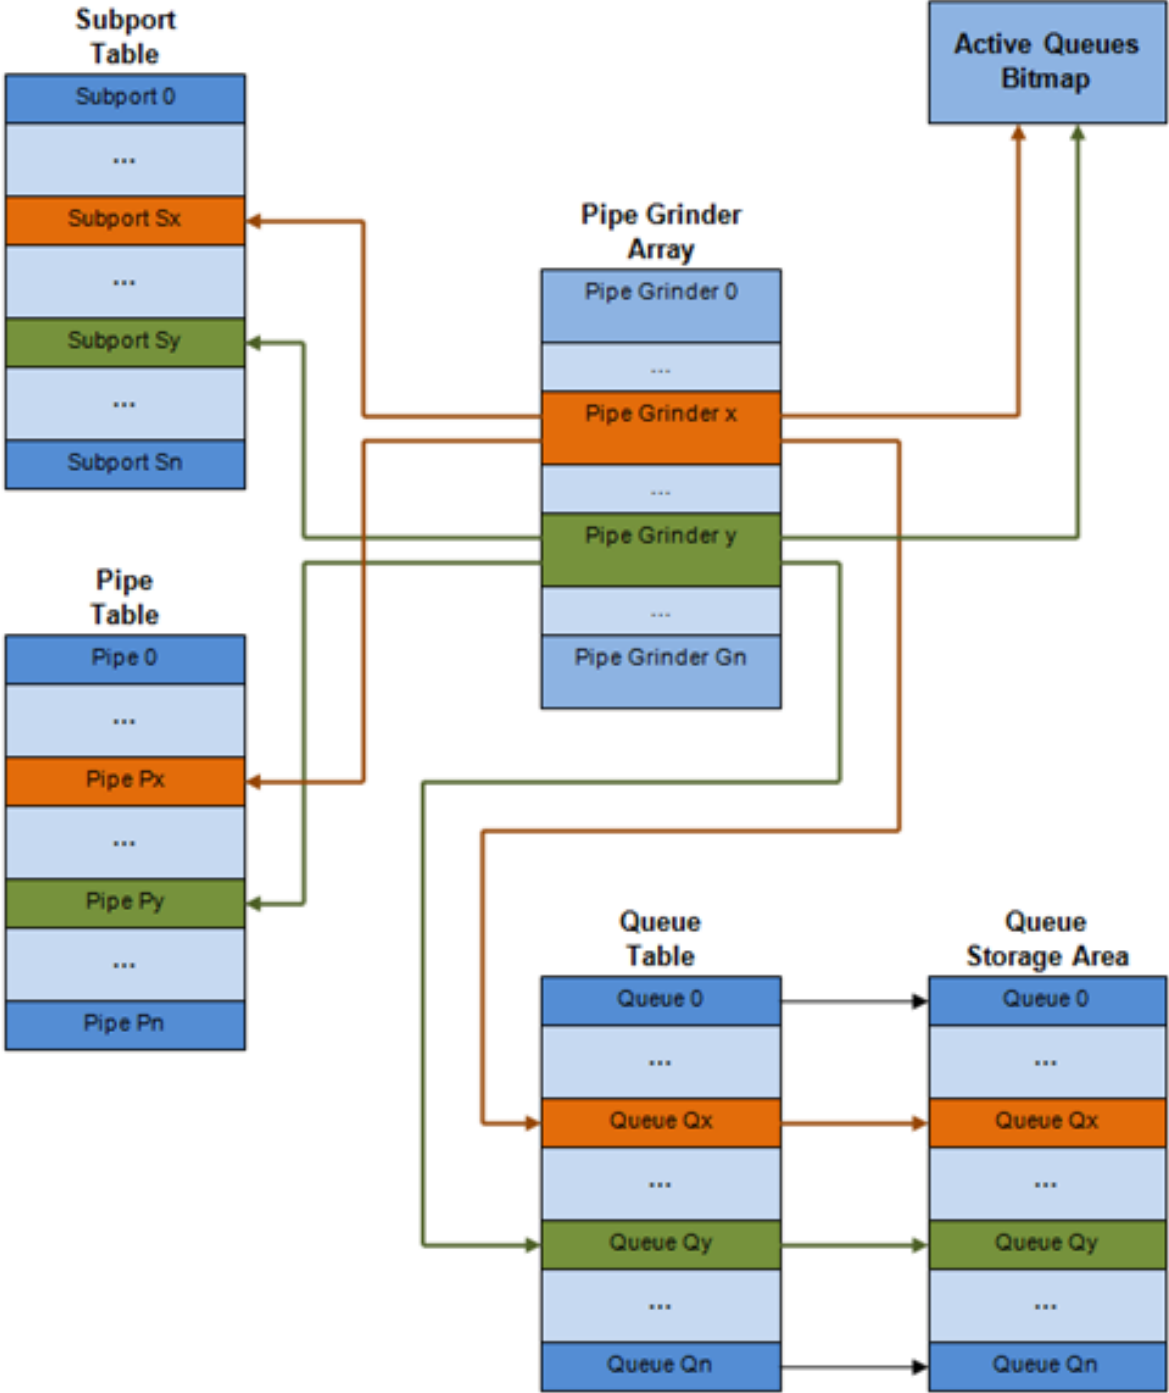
Subport Table

| Subport 0 |
|---|
| ... |
| Subport Sx |
| ... |
| Subport Sy |
| ... |
| Subport Sn |

Active Queues Bitmap

Pipe Grinder Array

| Pipe Grinder 0 |
|---|
| ... |
| Pipe Grinder x |
| ... |
| Pipe Grinder y |
| ... |
| Pipe Grinder Gn |

Pipe Table

| Pipe 0 |
|---|
| ... |
| Pipe Px |
| ... |
| Pipe Py |
| ... |
| Pipe Pn |

Queue Table

| Queue 0 |
|---|
| ... |
| Queue Qx |
| ... |
| Queue Qy |
| ... |
| Queue Qn |

Queue Storage Area

| Queue 0 |
|---|
| ... |
| Queue Qx |
| ... |
| Queue Qy |
| ... |
| Queue Qn |